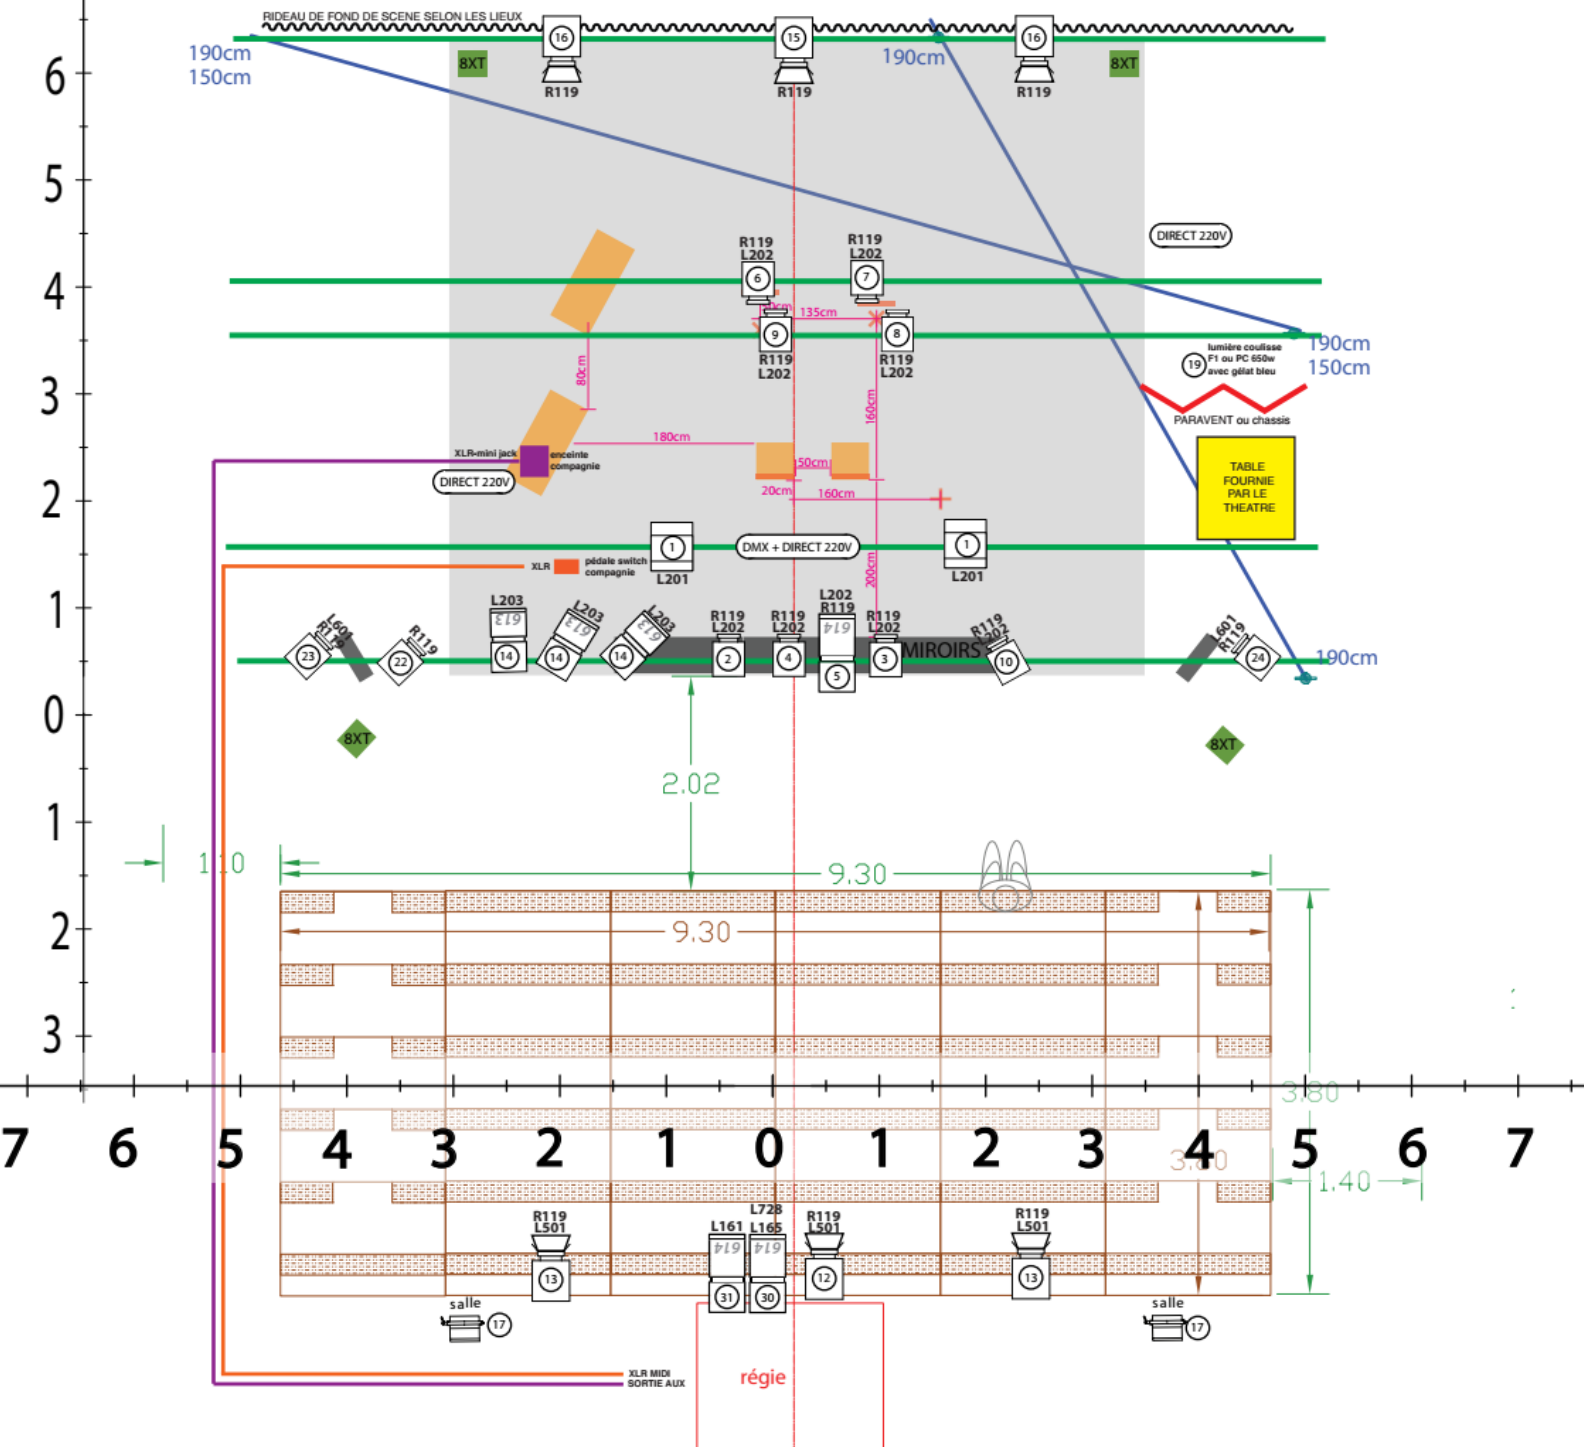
RIDEAU DE FOND DE SCENE SELON LES LIEUX

190cm
150cm

8XT

16
R119

15
R119

190cm

16
R119

8XT

6
5
4
3
2
1
0
1
2
3

DIRECT 220V

R119
L202
6

R119
L202
7

135cm

9
R119
L202

8
R119
L202

190cm
150cm

19 lumière coulisse F1 ou PC 650w avec gélat bleu

PARAVENT ou chassis

80cm

160cm

180cm

XLR-mini jack
enceinte compagnie

DIRECT 220V

150cm
20cm
160cm

TABLE FOURNIE PAR LE THEATRE

1
L201

DMX + DIRECT 220V

1
L201

200cm

XLR
pédale switch compagnie

L601
R119
23

R119
22

L203
613
14

L203
613
14

L203
613
14

R119
L202
2

R119
L202
4

L202
R119
614
5

R119
L202
3

MIROIRS

R119
L202
10

L601
R119
24

190cm

8XT

8XT

2.02

1.10

9.30

9.30

3.80

3.80

1.40

7 6 5 4 3 2 1 0 1 2 3 4 5 6 7

R119
L501
13

L161
614
31

L728
L165
614
30

R119
L501
12

R119
L501
13

salle
17

salle
17

XLR MIDI
SORTIE AUX

régie